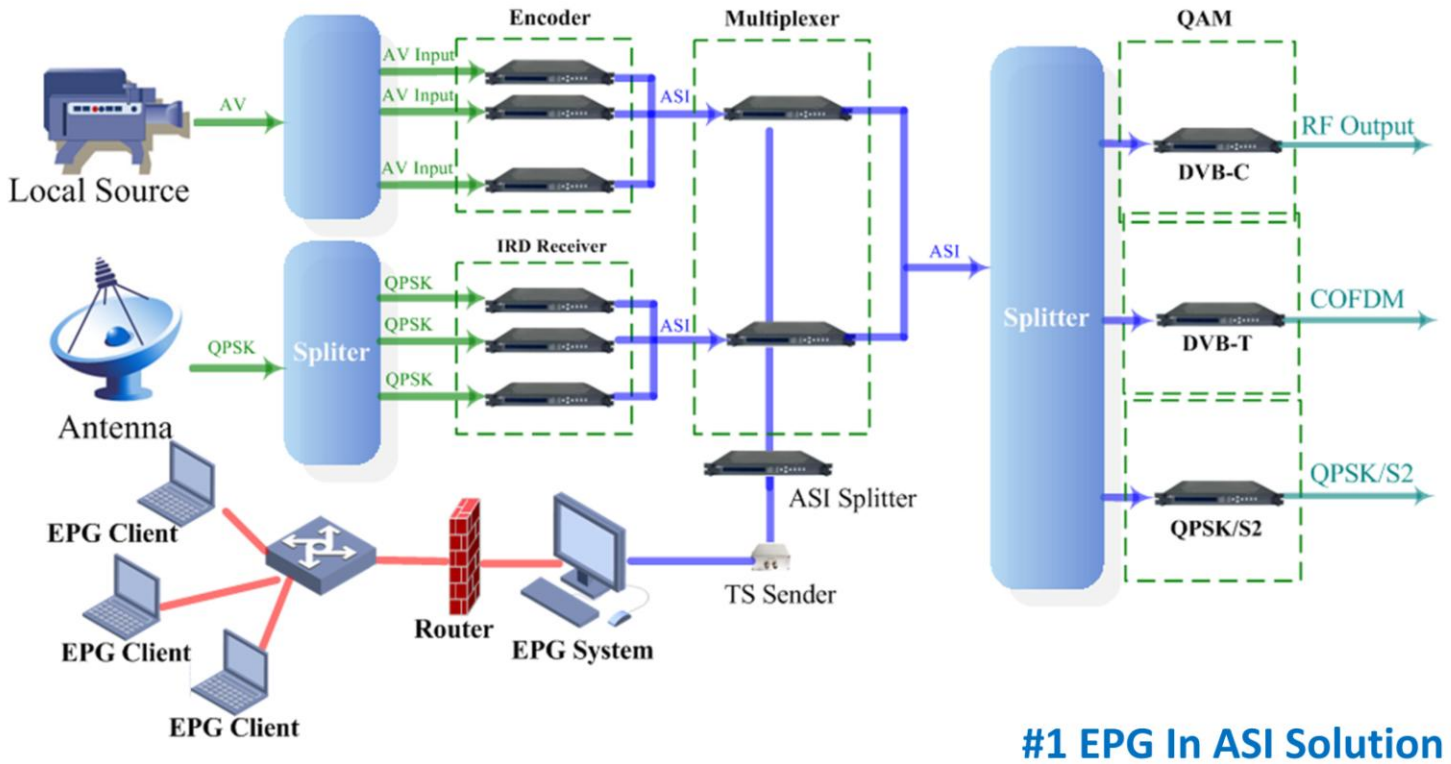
Encoder

Multiplexer

QAM

AV Input

AV Input

AV Input

AV

Local Source

ASI

RF Output

DVB-C

IRD Receiver

ASI

QPSK

QPSK

QPSK

QPSK

Spliter

Antenna

ASI

Splitter

COFDM

DVB-T

QPSK/S2

QPSK/S2

ASI Splitter

EPG Client

EPG Client

EPG Client

Router

EPG System

TS Sender

#1 EPG In ASI Solution